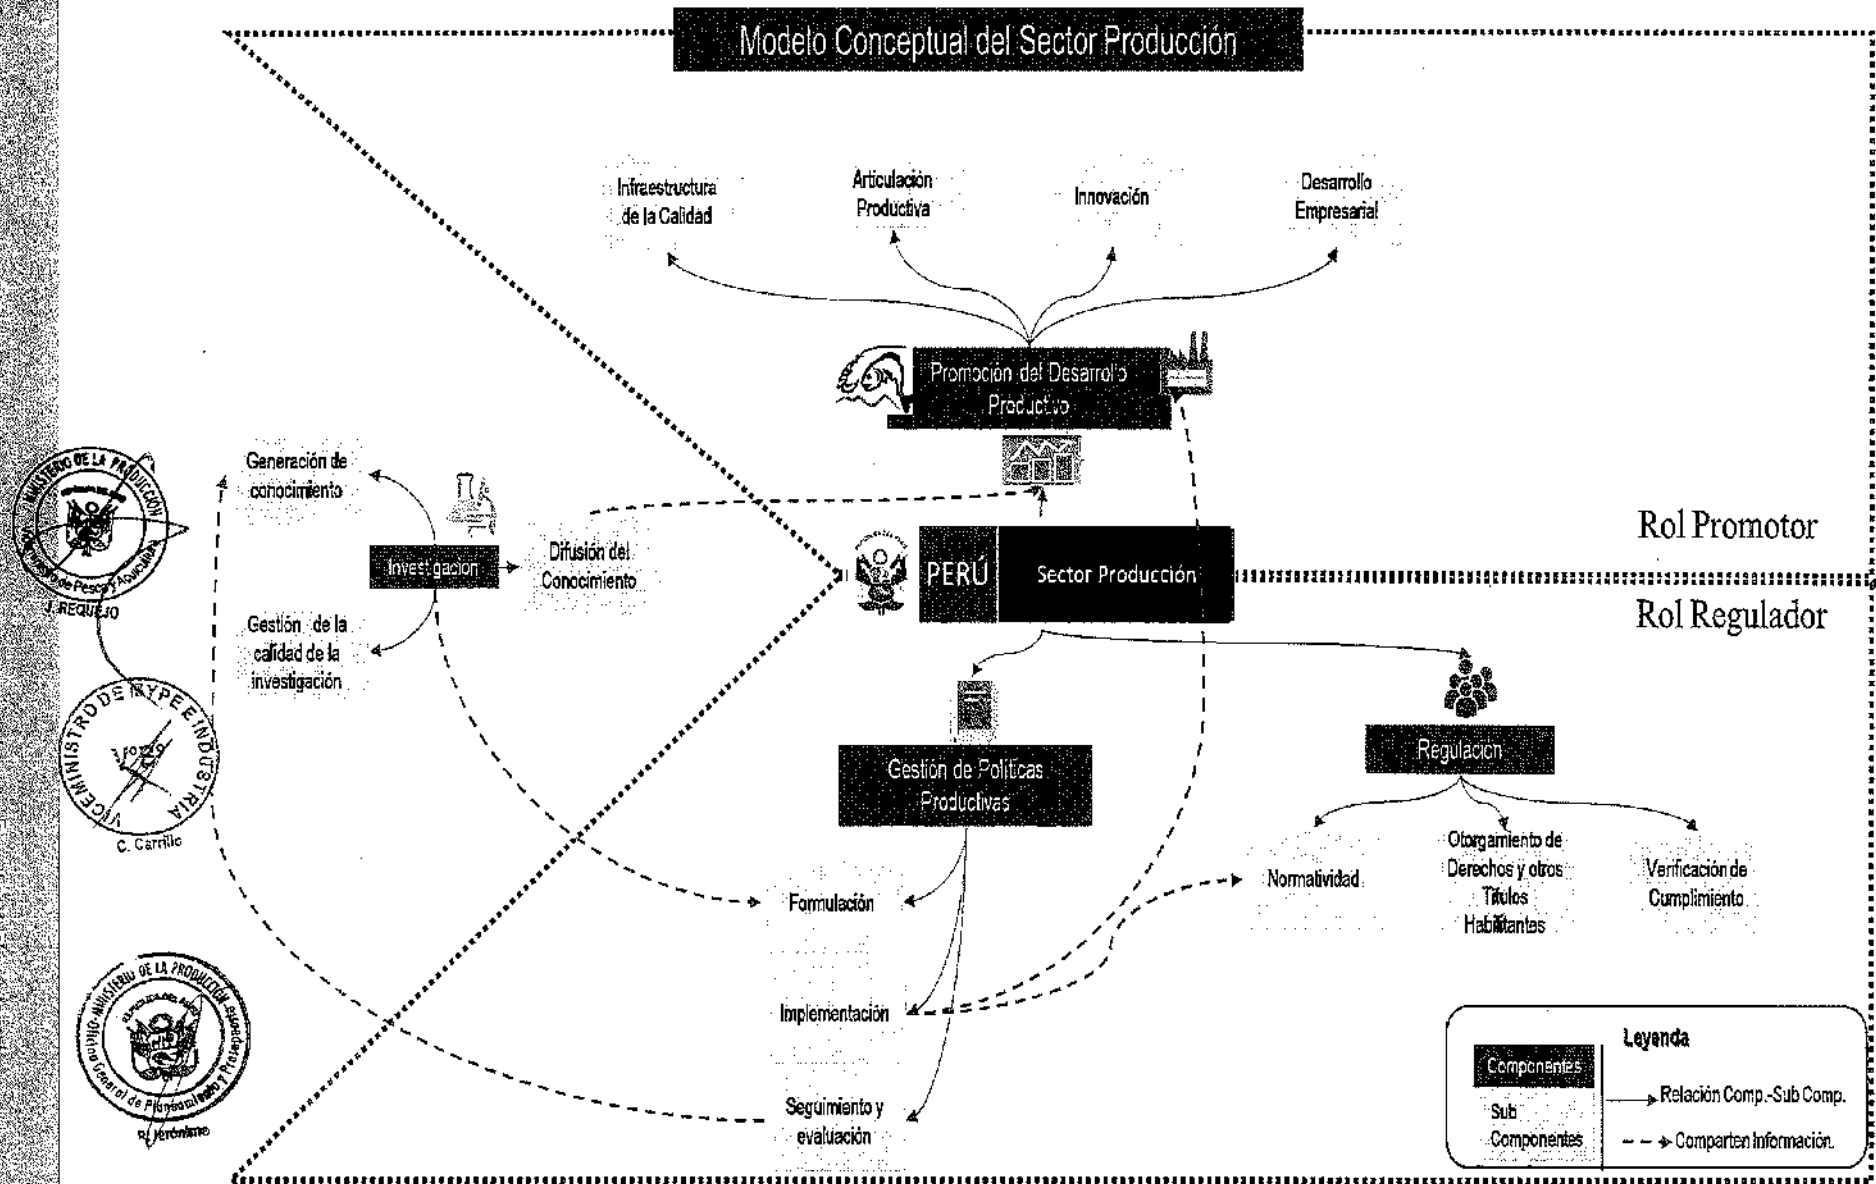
Modelo Conceptual del Sector Producción

Infraestructura de la Calidad

Articulación Productiva

Innovación

Desarrollo Empresarial

Promoción del Desarrollo Productivo

Generación de conocimiento

Investigación

Difusión del Conocimiento

Gestión de la calidad de la investigación

PERÚ

Sector Producción

Rol Promotor

Rol Regulador

Gestión de Políticas Productivas

Regulación

Formulación

Implementación

Seguimiento y evaluación

Normatividad

Otorgamiento de Derechos y otros Títulos Habilitantes

Verificación de Cumplimiento

Leyenda

Componentes

Sub Componentes

Relación Comp.-Sub Comp.

Comparten Información.

MINISTERIO DE LA PRODUCCIÓN

J. REQUEJO

VICEMINISTRO DE MYPE E INDUSTRIA

C. Carrillo

MINISTERIO DE LA PRODUCCIÓN

Oficina General de Planeamiento y Presupuesto

R. Jerónimo